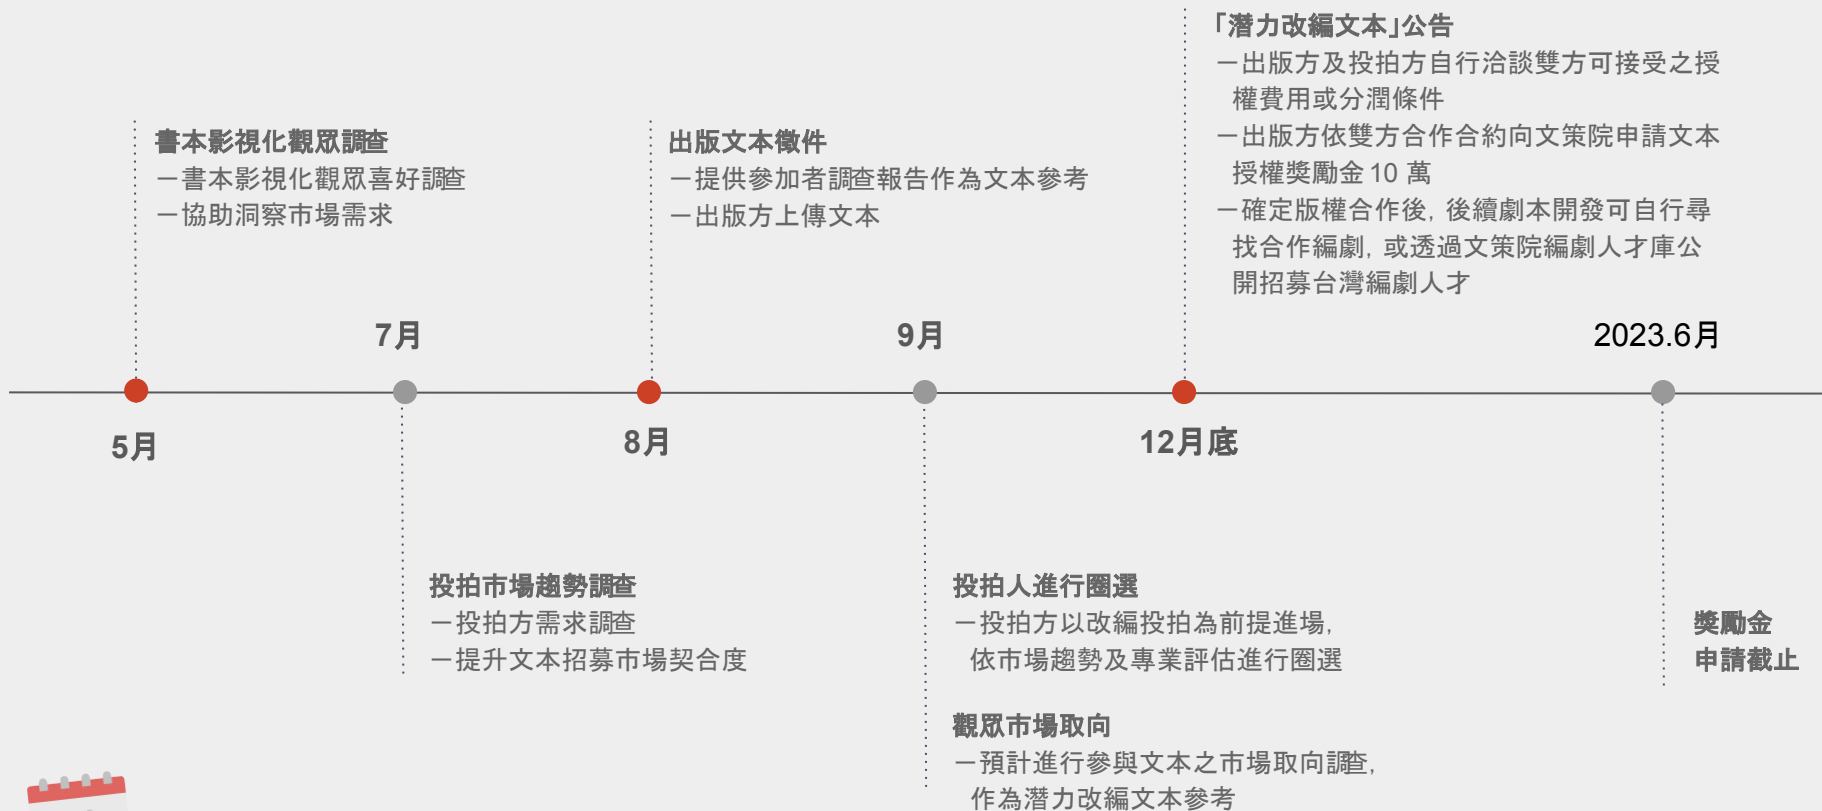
「潛力改編文本」公告
－出版方及投拍方自行洽談雙方可接受之授權費用或分潤條件
－出版方依雙方合作合約向文策院申請文本授權獎勵金 10 萬
－確定版權合作後，後續劇本開發可自行尋找合作編劇，或透過文策院編劇人才庫公開招募台灣編劇人才

書本影視化觀眾調查
－書本影視化觀眾喜好調查
－協助洞察市場需求

出版文本徵件
－提供參加者調查報告作為文本參考
－出版方上傳文本

7月

9月

2023.6月

5月

8月

12月底

投拍市場趨勢調查
－投拍方需求調查
－提升文本招募市場契合度

投拍人進行圈選
－投拍方以改編投拍為前提進場，依市場趨勢及專業評估進行圈選

獎勵金申請截止

觀眾市場取向
－預計進行參與文本之市場取向調查，作為潛力改編文本參考